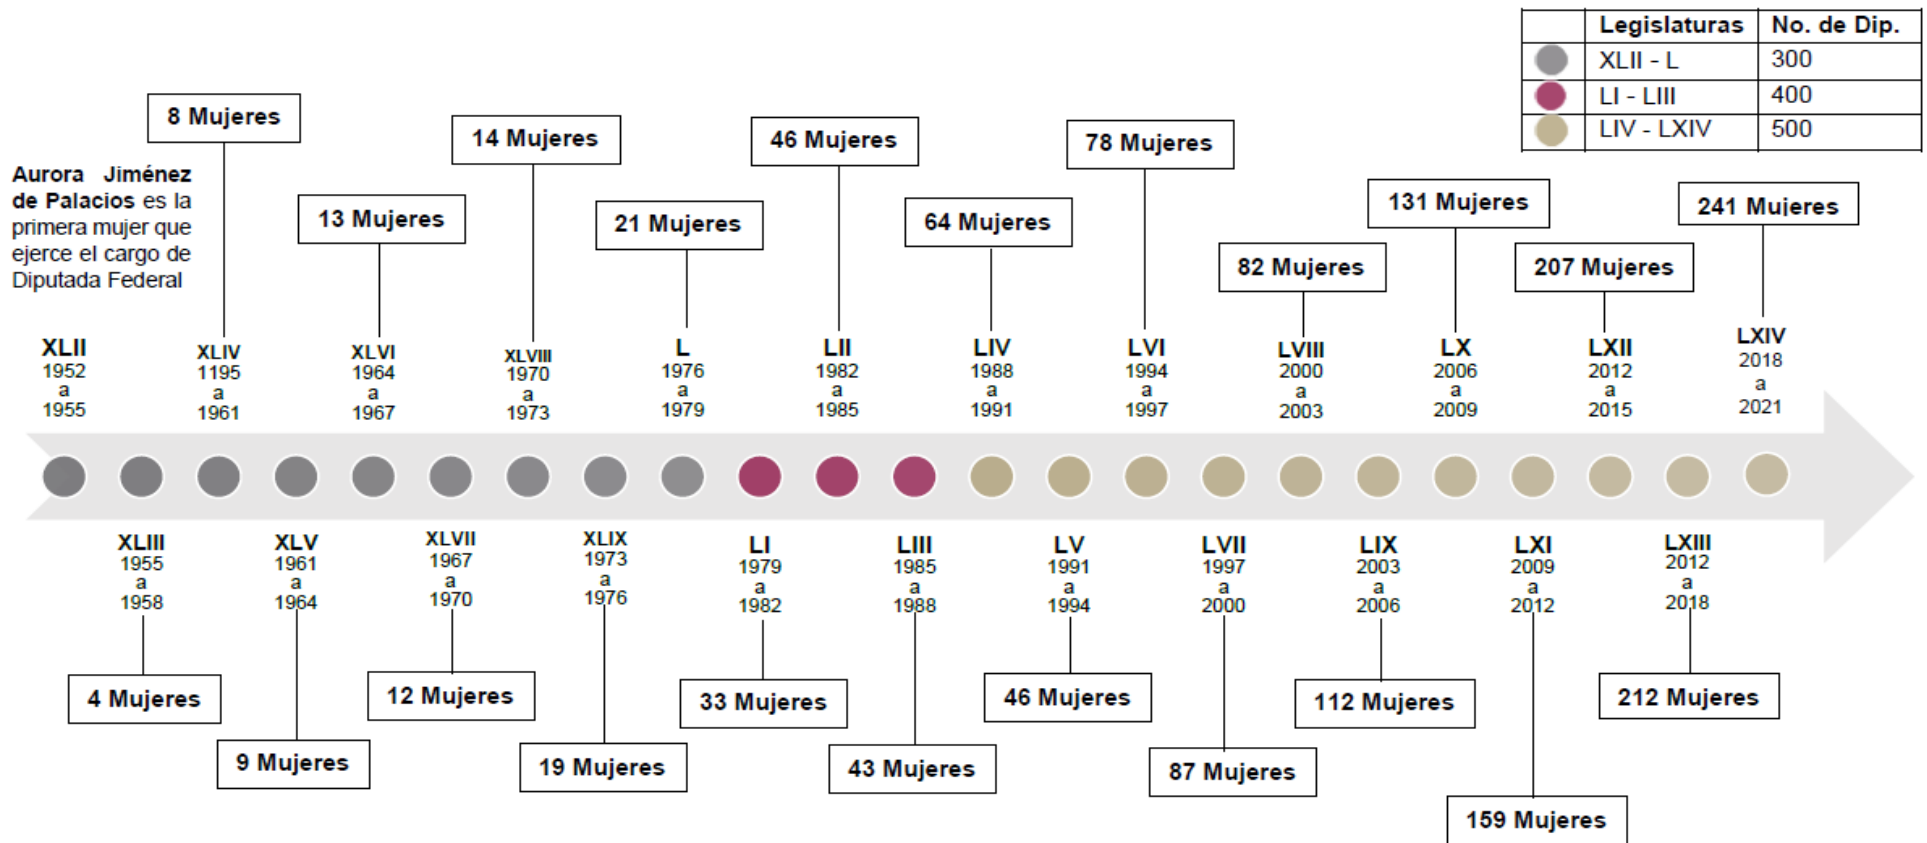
| | Legislaturas | No. de Dip. |
|---|---|---|
| | XLII - L | 300 |
| | LI - LIII | 400 |
| | LIV - LXIV | 500 |

Aurora Jiménez de Palacios es la primera mujer que ejerce el cargo de Diputada Federal

8 Mujeres
14 Mujeres
46 Mujeres
78 Mujeres
13 Mujeres
21 Mujeres
64 Mujeres
131 Mujeres
241 Mujeres
82 Mujeres
207 Mujeres

XLII 1952 a 1955
XLIV 1195 a 1961
XLVI 1964 a 1967
XLVIII 1970 a 1973
L 1976 a 1979
LII 1982 a 1985
LIV 1988 a 1991
LVI 1994 a 1997
LVIII 2000 a 2003
LX 2006 a 2009
LXII 2012 a 2015
LXIV 2018 a 2021

XLIII 1955 a 1958
XLV 1961 a 1964
XLVII 1967 a 1970
XLIX 1973 a 1976
LI 1979 a 1982
LIII 1985 a 1988
LV 1991 a 1994
LVII 1997 a 2000
LIX 2003 a 2006
LXI 2009 a 2012
LXIII 2012 a 2018

4 Mujeres
12 Mujeres
33 Mujeres
46 Mujeres
112 Mujeres
212 Mujeres
9 Mujeres
19 Mujeres
43 Mujeres
87 Mujeres
159 Mujeres